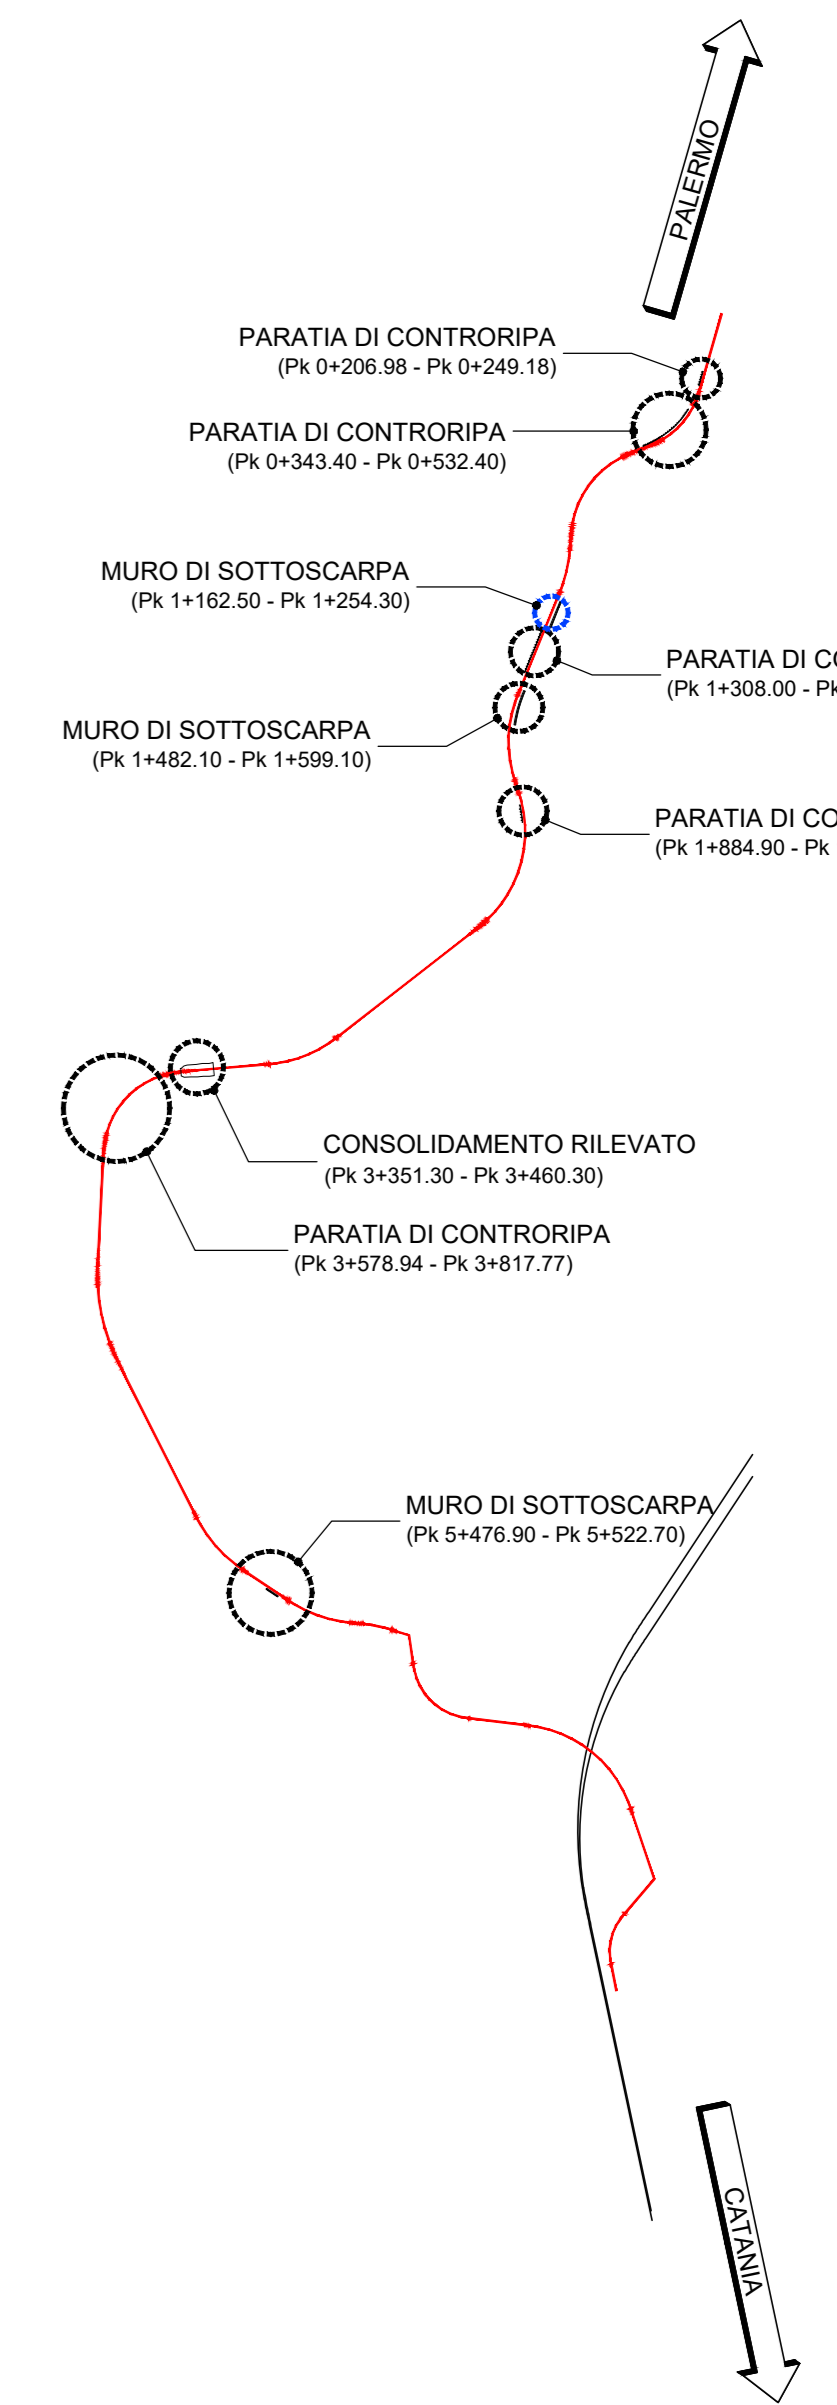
PALERMO

PARATIA DI CONTRORIPA
(Pk 0+206.98 - Pk 0+249.18)

PARATIA DI CONTRORIPA
(Pk 0+343.40 - Pk 0+532.40)

MURO DI SOTTOSCARPA
(Pk 1+162.50 - Pk 1+254.30)

PARATIA DI CO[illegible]
(Pk 1+308.00 - Pk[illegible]

MURO DI SOTTOSCARPA
(Pk 1+482.10 - Pk 1+599.10)

PARATIA DI CO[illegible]
(Pk 1+884.90 - Pk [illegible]

CONSOLIDAMENTO RILEVATO
(Pk 3+351.30 - Pk 3+460.30)

PARATIA DI CONTRORIPA
(Pk 3+578.94 - Pk 3+817.77)

MURO DI SOTTOSCARPA
(Pk 5+476.90 - Pk 5+522.70)

CATANIA